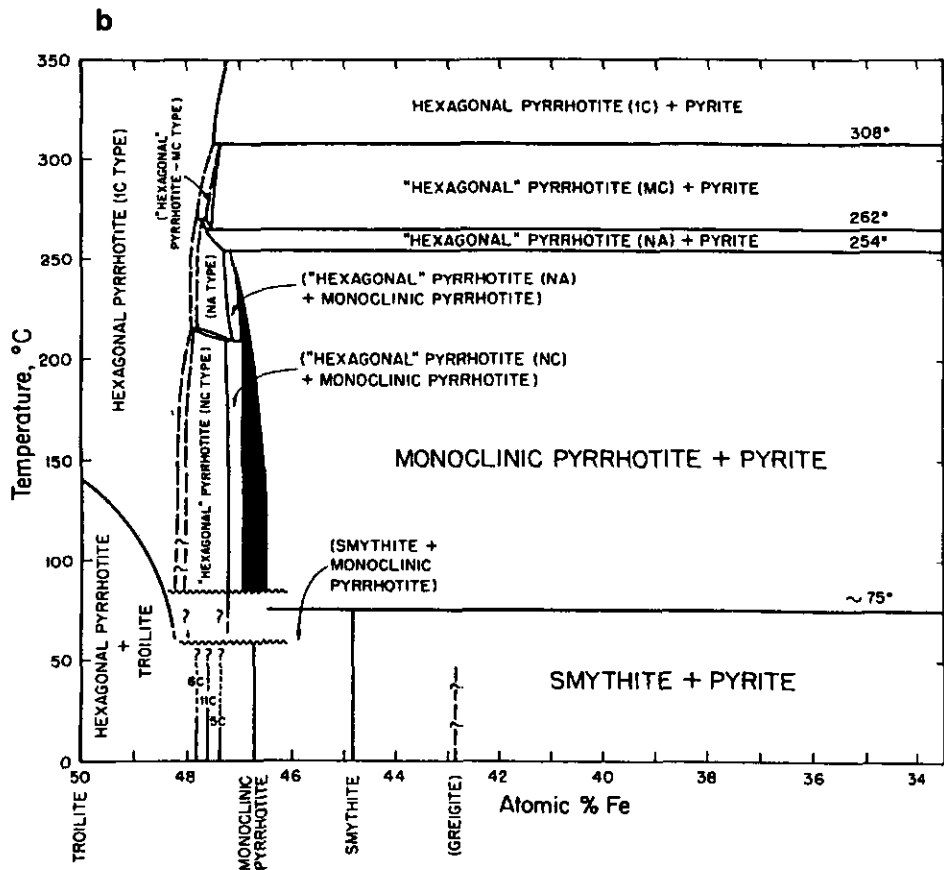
b

350
300
250
200
150
100
50
0

Temperature, °C

HEXAGONAL PYRRHOTITE (1C) + PYRITE

308°

"HEXAGONAL" PYRRHOTITE (MC) + PYRITE

262°

"HEXAGONAL" PYRRHOTITE (NA) + PYRITE

254°

HEXAGONAL PYRRHOTITE (1C TYPE)

("HEXAGONAL" PYRRHOTITE - MC TYPE)

(NA TYPE)

("HEXAGONAL" PYRRHOTITE (NA) + MONOCLINIC PYRRHOTITE)

("HEXAGONAL" PYRRHOTITE (NC) + MONOCLINIC PYRRHOTITE)

"HEXAGONAL" PYRRHOTITE (NC TYPE)

MONOCLINIC PYRRHOTITE + PYRITE

(SMYTHITE + MONOCLINIC PYRRHOTITE)

~75°

HEXAGONAL PYRRHOTITE + TROILITE

? ? ? ? ? ? ?

6C 11C 5C

SMYTHITE + PYRITE

50 48 46 44 42 40 38 36 34

Atomic % Fe

TROILITE

MONOCLINIC PYRRHOTITE

SMYTHITE

(GREIGITE)